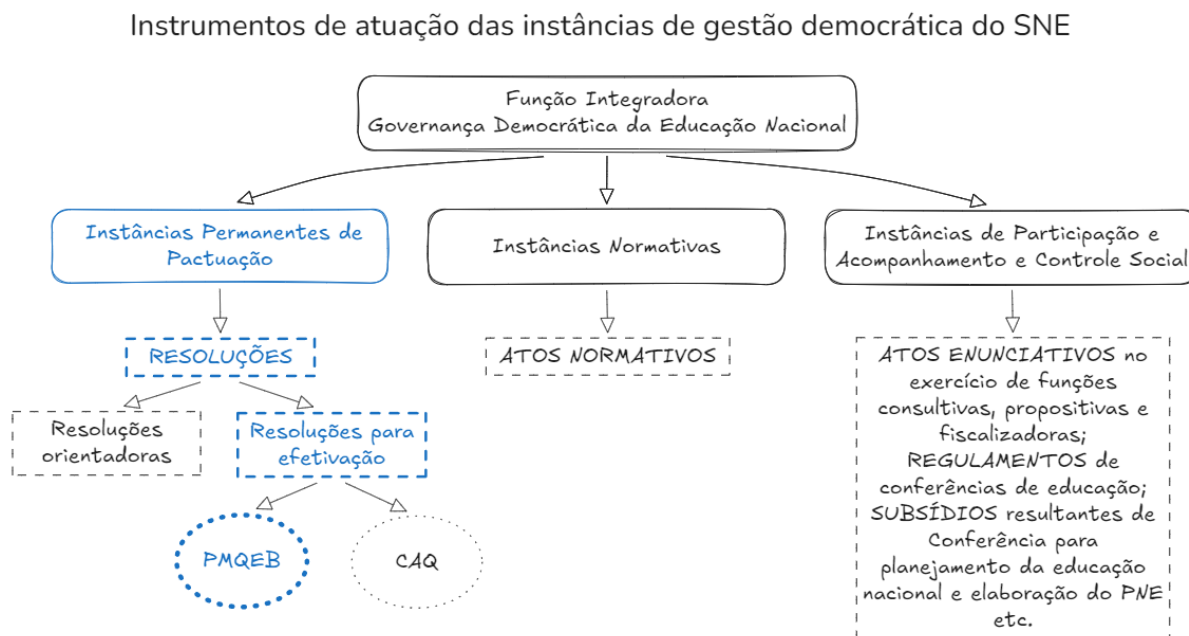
Instrumentos de atuação das instâncias de gestão democrática do SNE

Função Integradora
Governança Democrática da Educação Nacional

Instâncias Permanentes de Pactuação

RESOLUÇÕES

Resoluções orientadoras

Resoluções para efetivação

PMQEB

CAQ

Instâncias Normativas

ATOS NORMATIVOS

Instâncias de Participação e Acompanhamento e Controle Social

ATOS ENUNCIATIVOS no exercício de funções consultivas, propositivas e fiscalizadoras; REGULAMENTOS de conferências de educação; SUBSÍDIOS resultantes de Conferência para planejamento da educação nacional e elaboração do PNE etc.